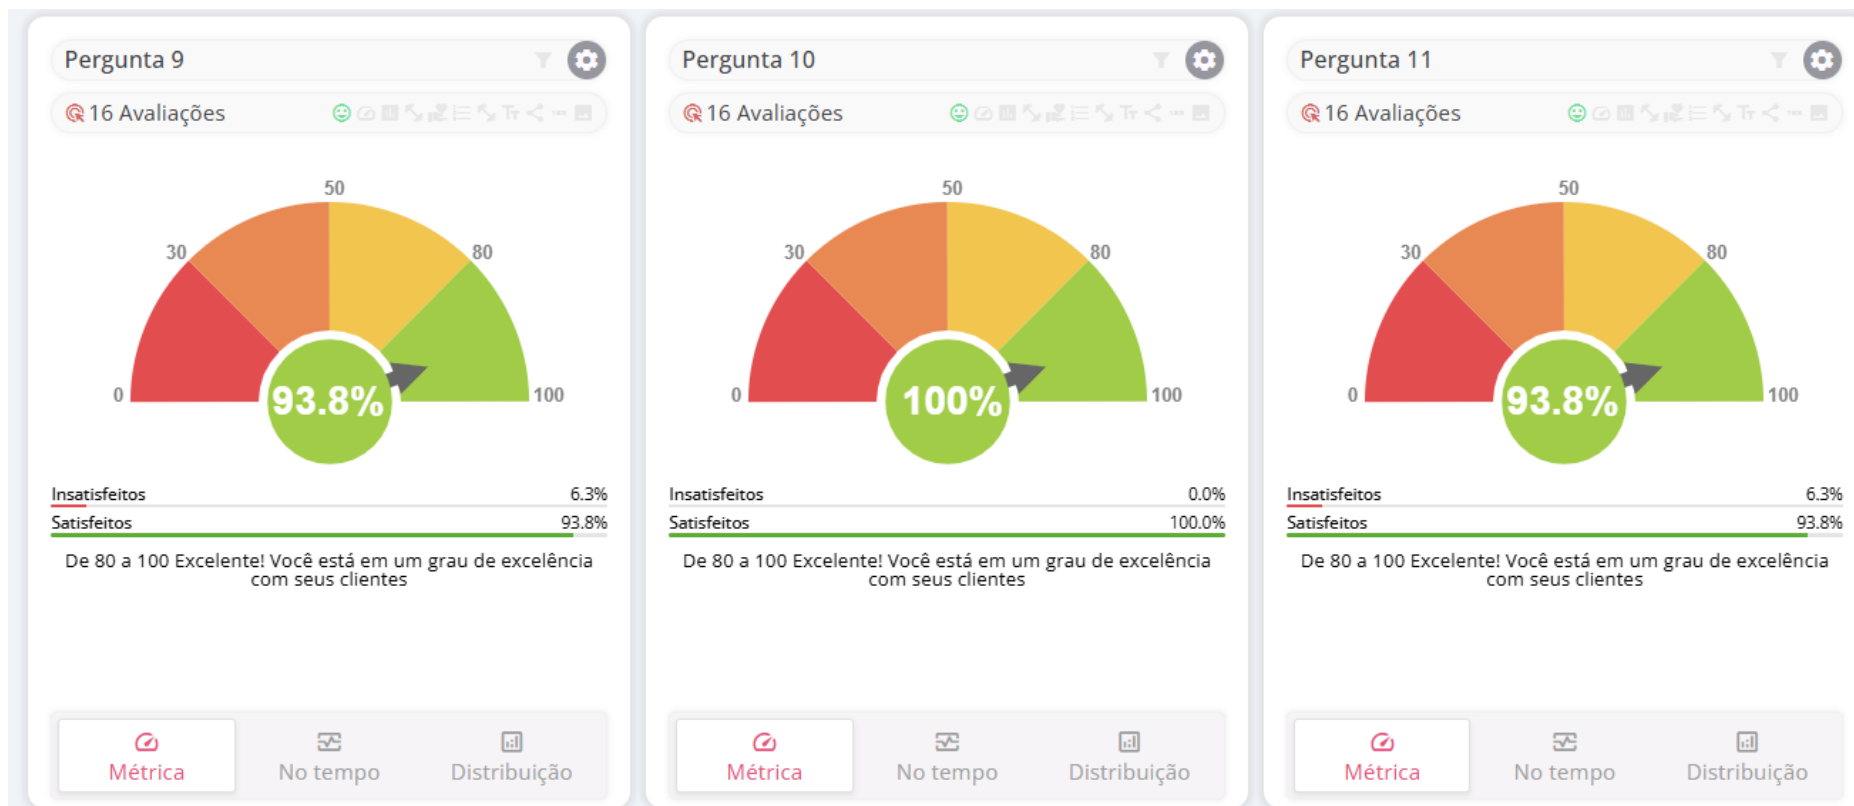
Pergunta 9

16 Avaliações

50
30
80
0
100
93.8%

| Insatisfeitos | 6.3% |
|---|---|
| Satisfeitos | 93.8% |

De 80 a 100 Excelente! Você está em um grau de excelência com seus clientes

Métrica
No tempo
Distribuição

Pergunta 10

16 Avaliações

50
30
80
0
100
100%

| Insatisfeitos | 0.0% |
|---|---|
| Satisfeitos | 100.0% |

De 80 a 100 Excelente! Você está em um grau de excelência com seus clientes

Métrica
No tempo
Distribuição

Pergunta 11

16 Avaliações

50
30
80
0
100
93.8%

| Insatisfeitos | 6.3% |
|---|---|
| Satisfeitos | 93.8% |

De 80 a 100 Excelente! Você está em um grau de excelência com seus clientes

Métrica
No tempo
Distribuição